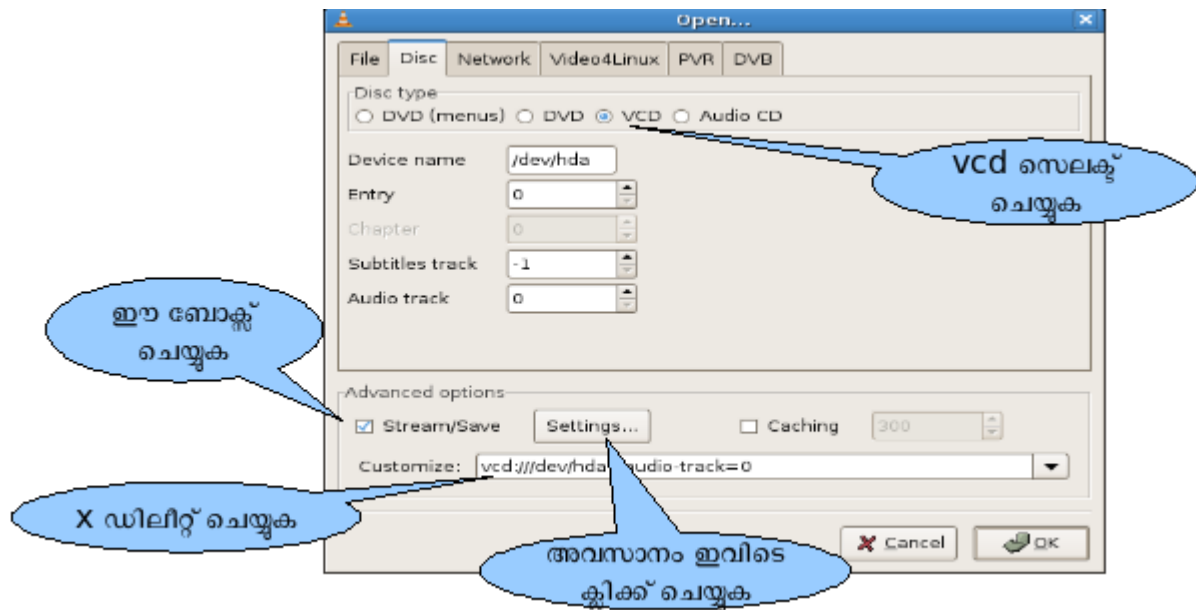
Open...

File | Disc | Network | Video4Linux | PVR | DVB

Disc type
DVD (menus) DVD VCD Audio CD

vcd സെലക്ട് ചെയ്യുക

Device name /dev/hda
Entry 0
Chapter 0
Subtitles track -1
Audio track 0

ഈ ബോക്സ് ചെയ്യുക

Advanced options
Stream/Save Settings... Caching 300
Customize: vcd:///dev/hda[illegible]audio-track=0

X ഡിലീറ്റ് ചെയ്യുക

Cancel OK

അവസാനം ഇവിടെ ക്ലിക്ക് ചെയ്യുക